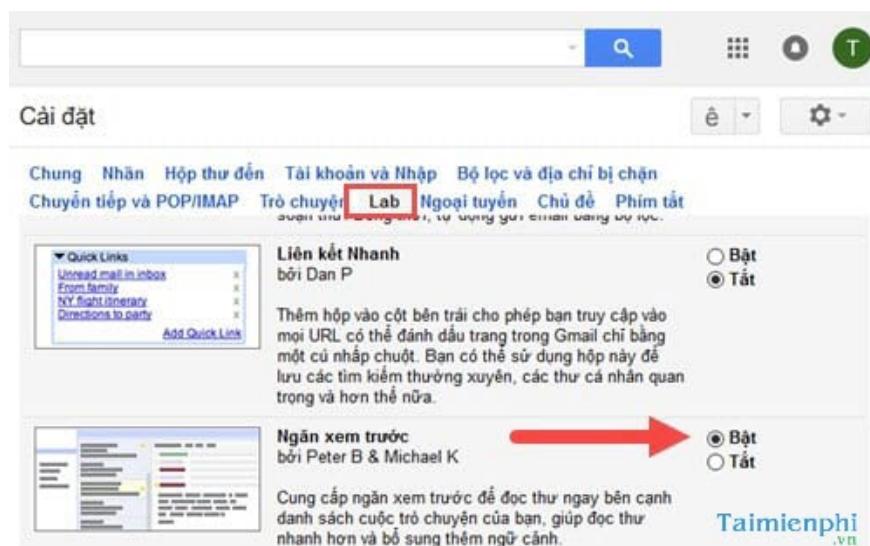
T

Cài đặt

ê

Chung Nhãn Hộp thư đến Tài khoản và Nhập Bộ lọc và địa chỉ bị chặn
Chuyển tiếp và POP/IMAP Trò chuyện Lab Ngoại tuyến Chủ đề Phím tắt

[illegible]

▼ Quick Links
Unread mail in inbox
From family
NY flight itinerary
Directions to party
Add Quick Link

Liên kết Nhanh
bởi Dan P

Thêm hộp vào cột bên trái cho phép bạn truy cập vào mọi URL có thể đánh dấu trang trong Gmail chỉ bằng một cú nhấp chuột. Bạn có thể sử dụng hộp này để lưu các tìm kiếm thường xuyên, các thư cá nhân quan trọng và hơn thế nữa.

Bật
Tắt

Ngăn xem trước
bởi Peter B & Michael K

Cung cấp ngăn xem trước để đọc thư ngay bên cạnh danh sách cuộc trò chuyện của bạn, giúp đọc thư nhanh hơn và bổ sung thêm ngữ cảnh.

Bật
Tắt

Taimienphi
.vn